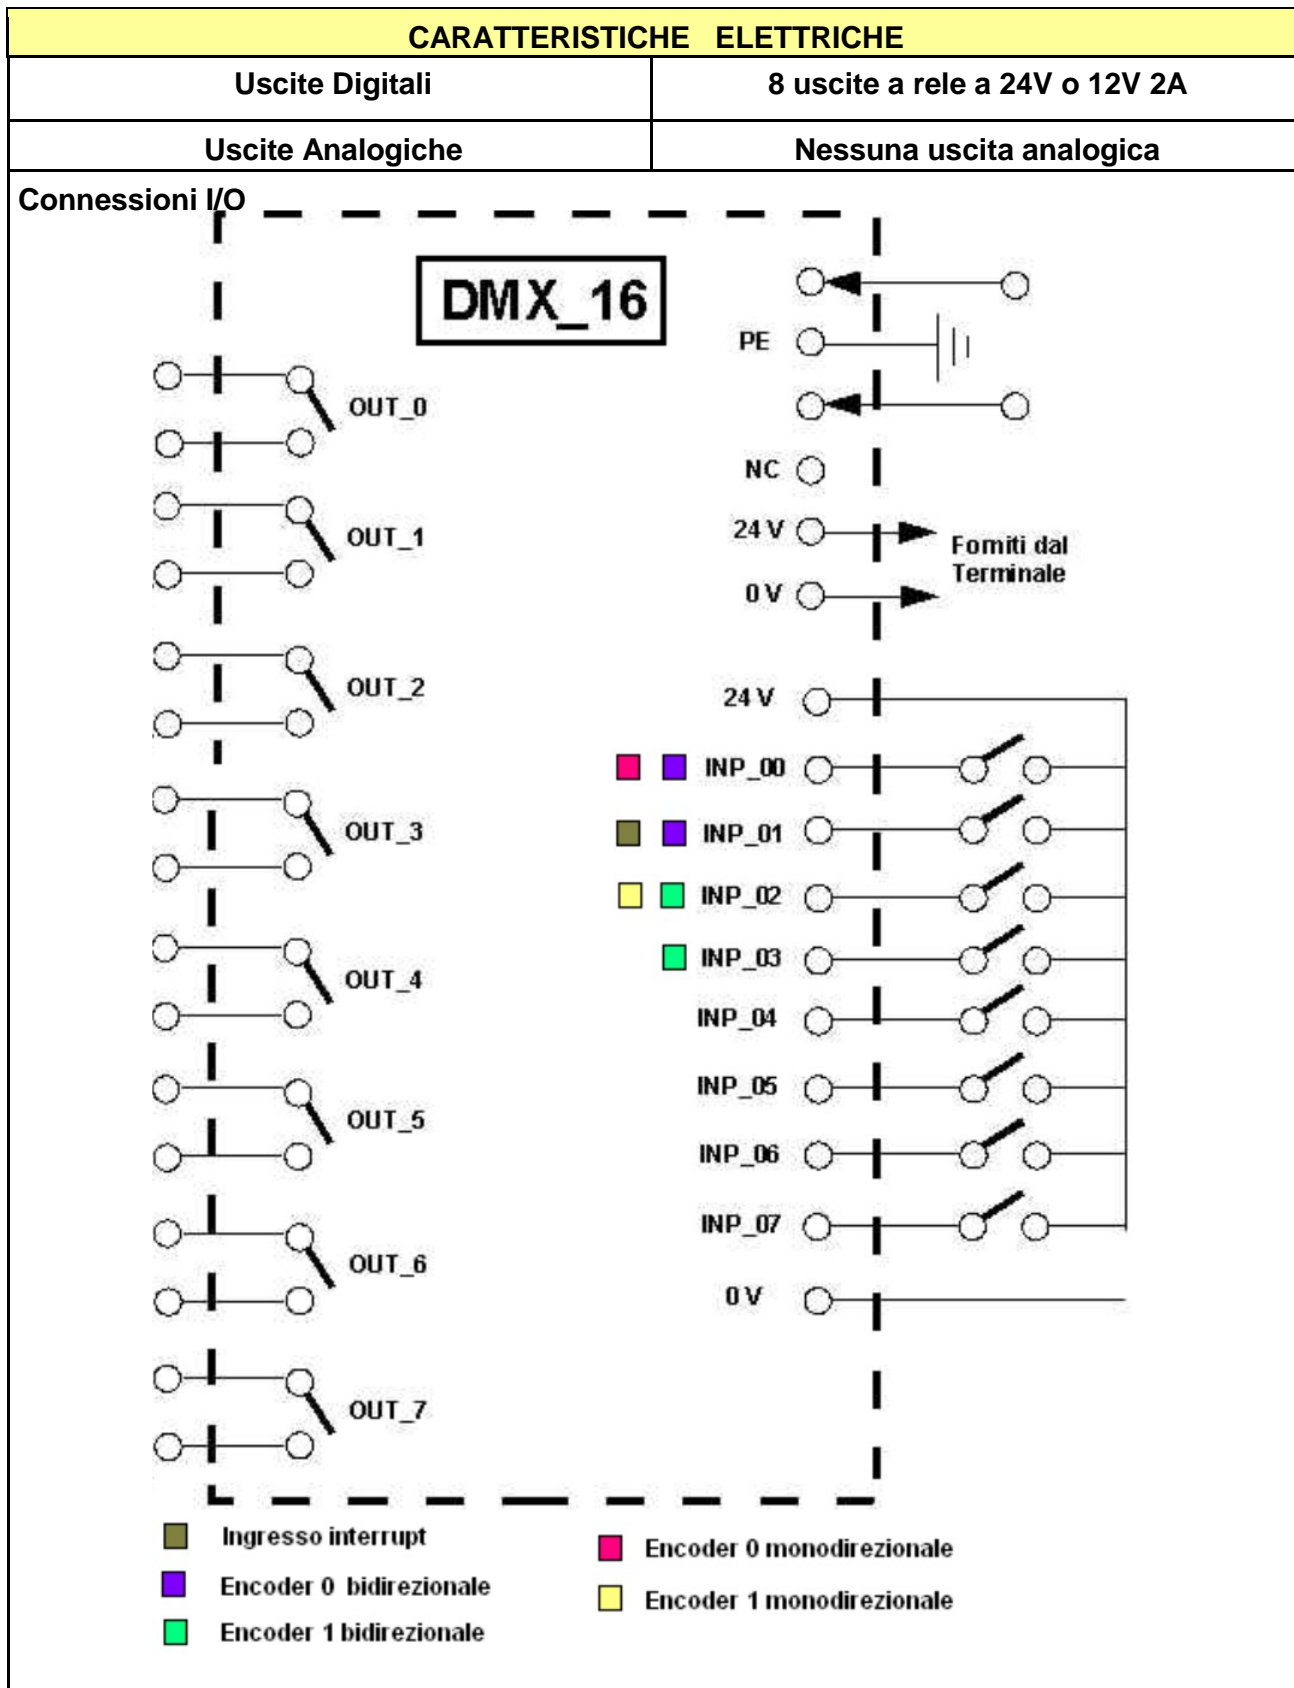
CARATTERISTICHE ELETTRICHE

| Uscite Digitali | 8 uscite a rele a 24V o 12V 2A |
|---|---|
| Uscite Analogiche | Nessuna uscita analogica |

Connessioni I/O

DMX_16

PE

NC

24 V

0 V

Forniti dal Terminale

24 V

INP_00

INP_01

INP_02

INP_03

INP_04

INP_05

INP_06

INP_07

0 V

OUT_0

OUT_1

OUT_2

OUT_3

OUT_4

OUT_5

OUT_6

OUT_7

Ingresso interrupt

Encoder 0 bidirezionale

Encoder 1 bidirezionale

Encoder 0 monodirezionale

Encoder 1 monodirezionale